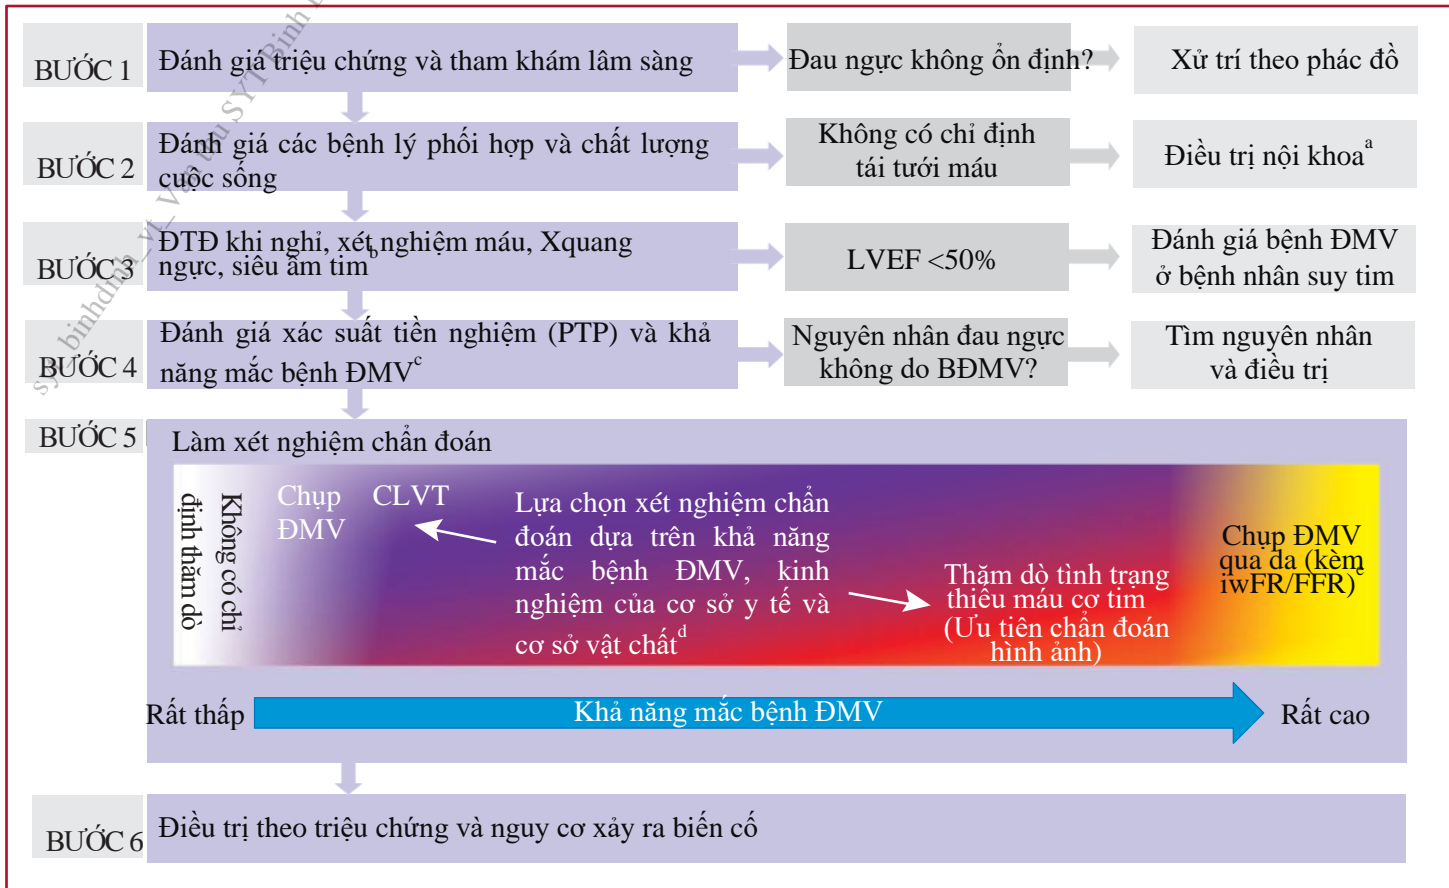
BƯỚC 1 Đánh giá triệu chứng và thăm khám lâm sàng

Đau ngực không ổn định?

Xử trí theo phác đồ

BƯỚC 2 Đánh giá các bệnh lý phối hợp và chất lượng cuộc sống

Không có chỉ định tái tưới máu

Điều trị nội khoa$^{a}$

BƯỚC 3 ĐTĐ khi nghỉ, xét nghiệm máu, Xquang ngực, siêu âm tim$^{b}$

LVEF <50%

Đánh giá bệnh ĐMV ở bệnh nhân suy tim

BƯỚC 4 Đánh giá xác suất tiền nghiệm (PTP) và khả năng mắc bệnh ĐMV$^{c}$

Nguyên nhân đau ngực không do BĐMV?

Tìm nguyên nhân và điều trị

BƯỚC 5 Làm xét nghiệm chẩn đoán

Không có chỉ định thăm dò

Chụp ĐMV

CLVT

Lựa chọn xét nghiệm chẩn đoán dựa trên khả năng mắc bệnh ĐMV, kinh nghiệm của cơ sở y tế và cơ sở vật chất$^{d}$

Thăm dò tình trạng thiếu máu cơ tim (Ưu tiên chẩn đoán hình ảnh)

Chụp ĐMV qua da (kèm iwFR/FFR)$^{e}$

Rất thấp

Khả năng mắc bệnh ĐMV

Rất cao

BƯỚC 6 Điều trị theo triệu chứng và nguy cơ xảy ra biến cố

sytbinhdinh_VT_Văn thư SYT Bình Định